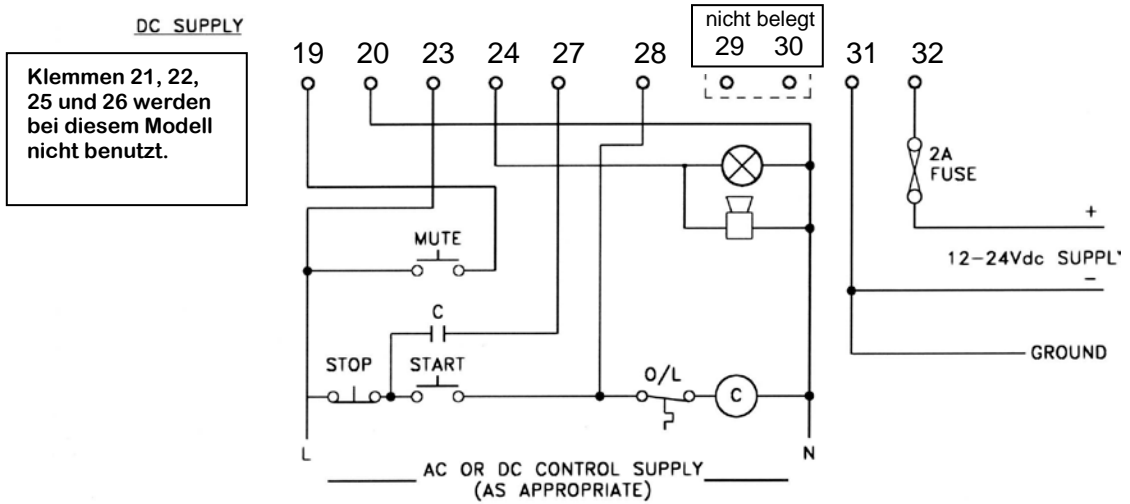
DC SUPPLY

Klemmen 21, 22, 25 und 26 werden bei diesem Modell nicht benutzt.

nicht belegt

19 20 23 24 27 28 29 30 31 32

2A FUSE

+

12–24Vdc SUPPL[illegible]

–

MUTE

C

STOP START

O/L

C

GROUND

L

N

AC OR DC CONTROL SUPPLY (AS APPROPRIATE)